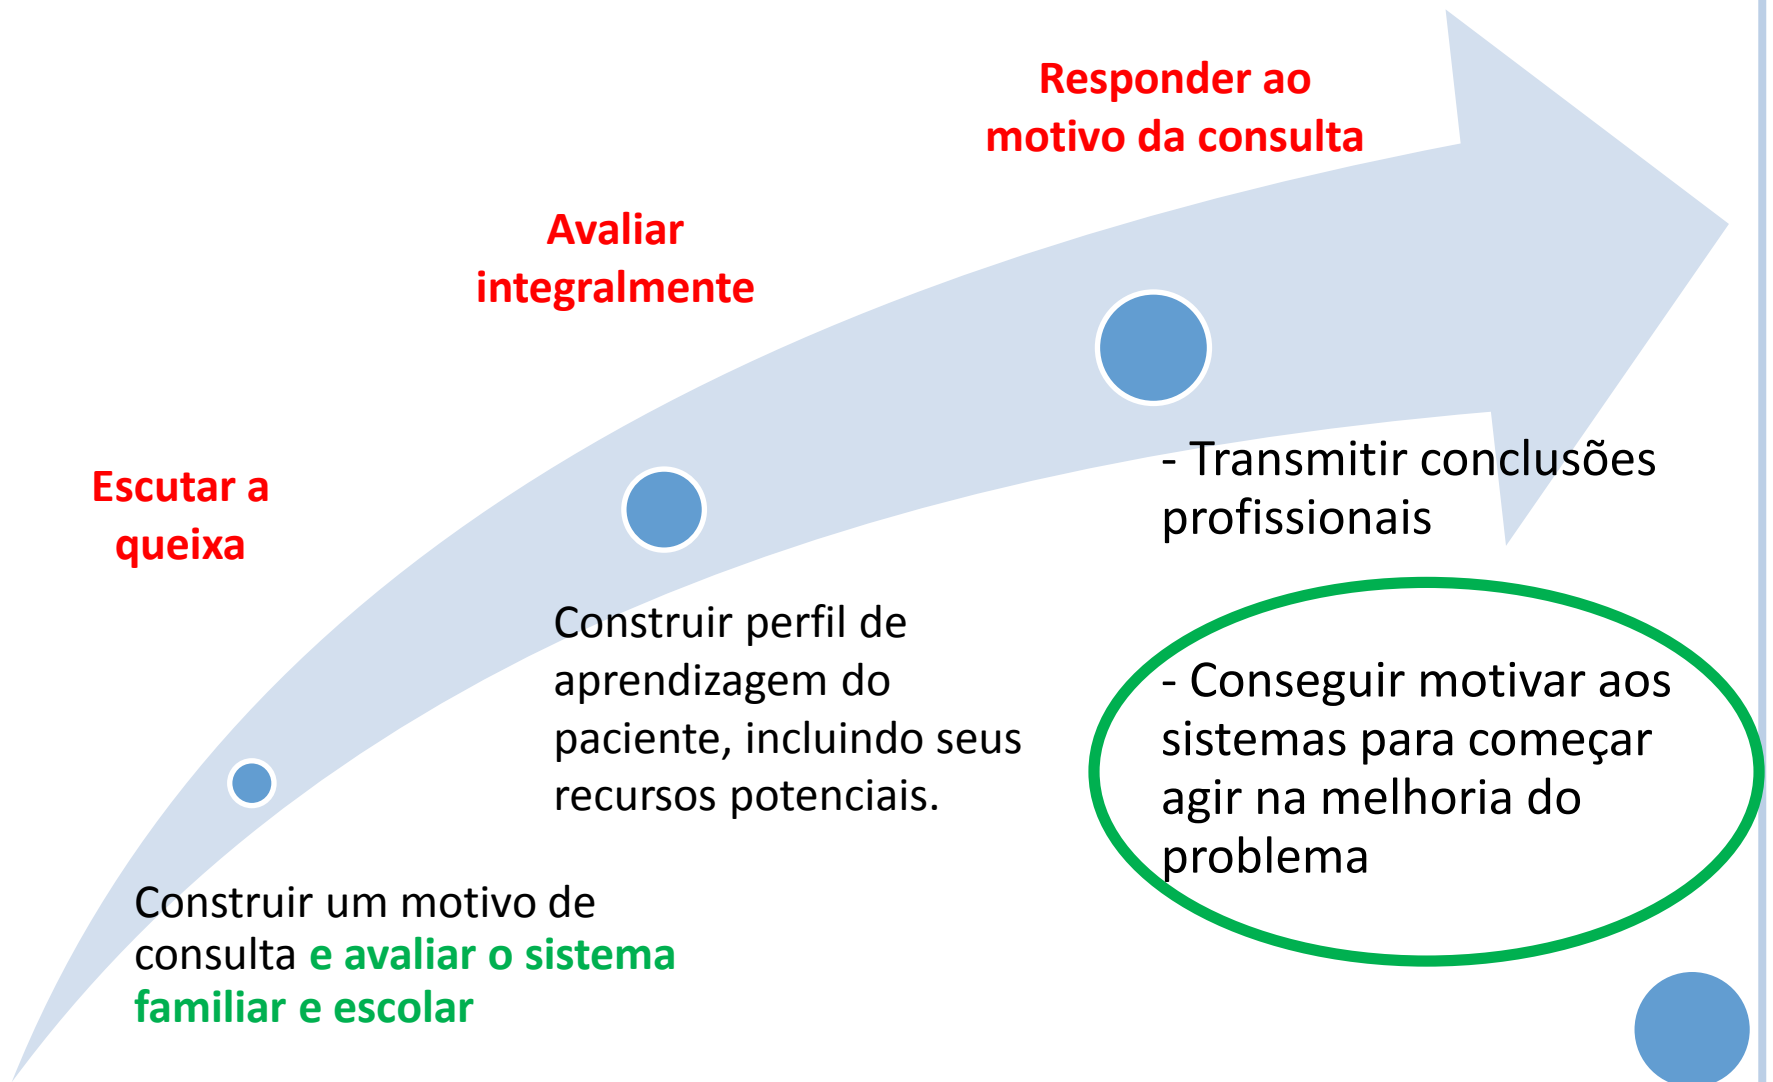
Escutar a queixa

Construir um motivo de consulta e avaliar o sistema familiar e escolar

Avaliar integralmente

Construir perfil de aprendizagem do paciente, incluindo seus recursos potenciais.

Responder ao motivo da consulta

- Transmitir conclusões profissionais

- Conseguir motivar aos sistemas para começar agir na melhoria do problema